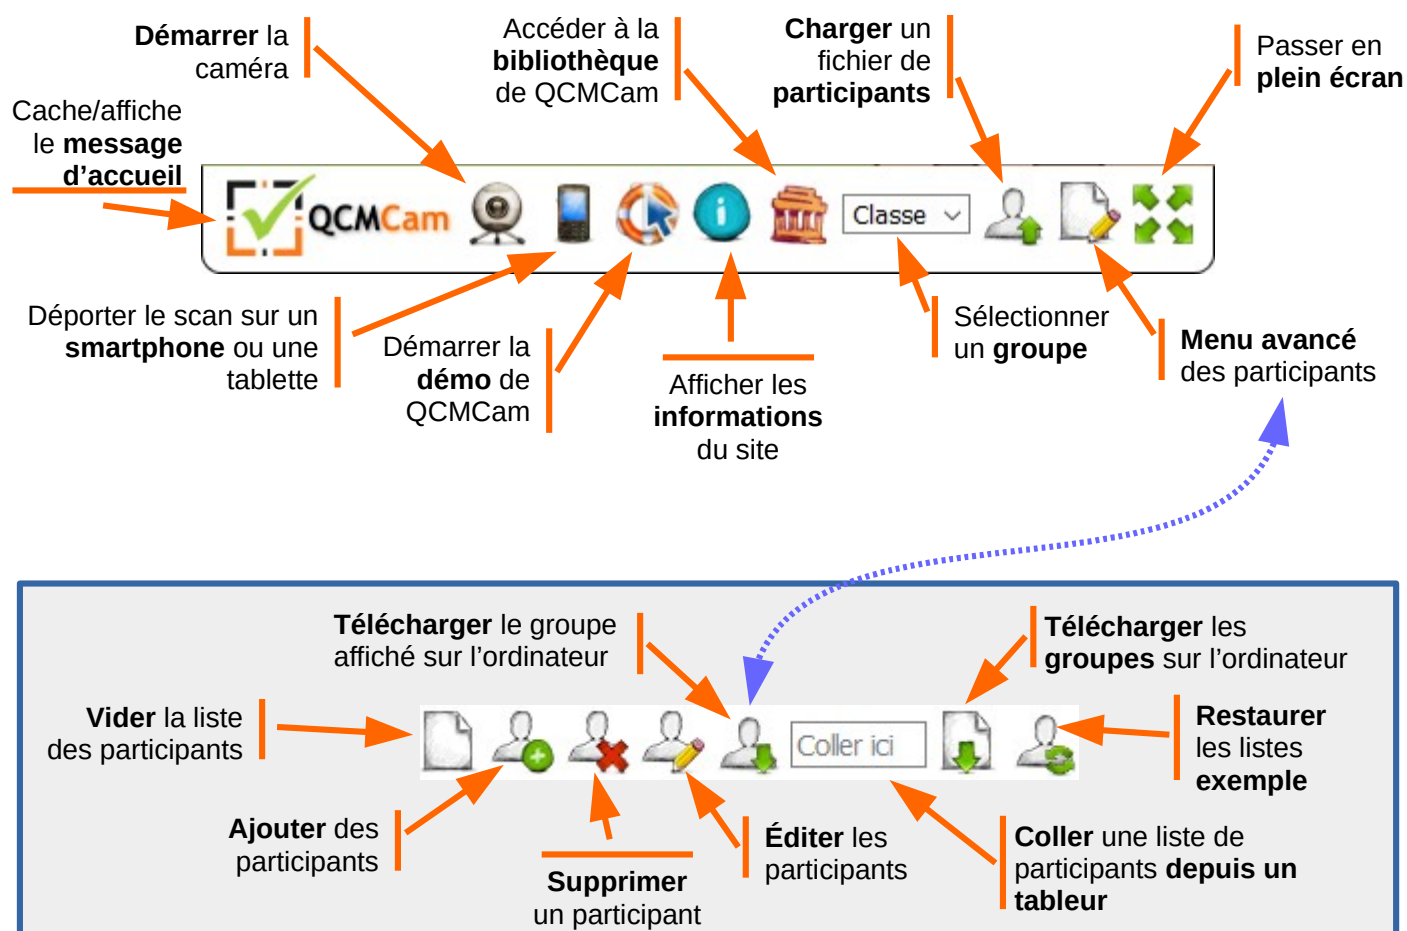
**Démarrer** la caméra

Accéder à la **bibliothèque** de QCMCam

**Charger** un fichier de **participants**

Passer en **plein écran**

Cache/affiche le **message d'accueil**

QCMCam

Classe

Déporter le scan sur un **smartphone** ou une tablette

Démarrer la **démo** de QCMCam

Afficher les **informations** du site

Sélectionner un **groupe**

**Menu avancé** des participants

**Télécharger** le groupe affiché sur l'ordinateur

**Télécharger** les **groupes** sur l'ordinateur

**Vider** la liste des participants

Coller ici

**Restaurer** les listes **exemple**

**Ajouter** des participants

**Éditer** les participants

**Coller** une liste de participants **depuis un tableur**

**Supprimer** un participant